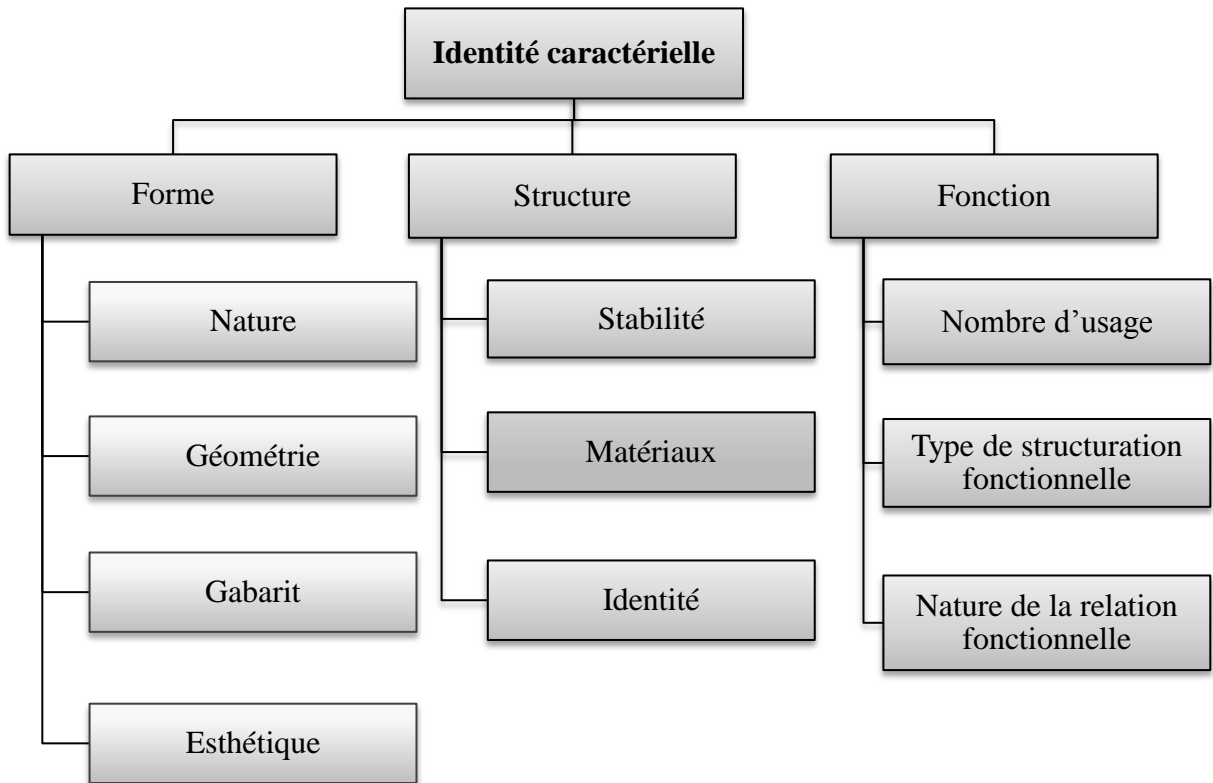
**Identité caractérielle**

Forme

Nature

Géométrie

Gabarit

Esthétique

Structure

Stabilité

Matériaux

Identité

Fonction

Nombre d'usage

Type de structuration fonctionnelle

Nature de la relation fonctionnelle